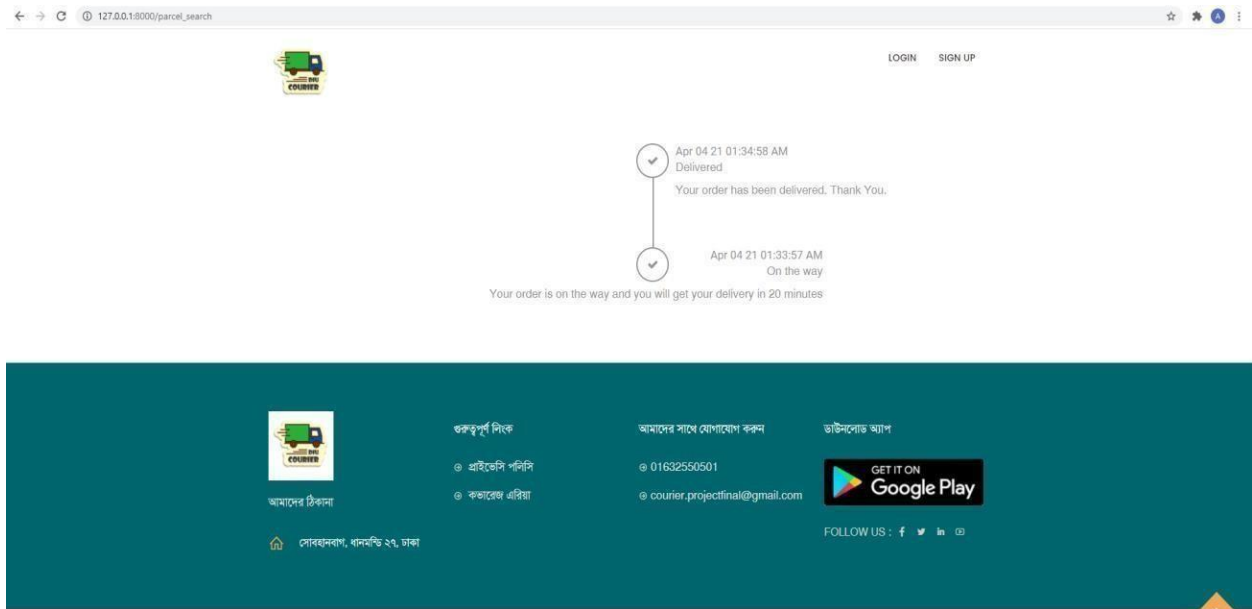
127.0.0.1:8000/parcel_search

DIU COURIER

LOGIN SIGN UP

Apr 04 21 01:34:58 AM
Delivered
Your order has been delivered. Thank You.

Apr 04 21 01:33:57 AM
On the way
Your order is on the way and you will get your delivery in 20 minutes

DIU COURIER

আমাদের ঠিকানা

সোবহানবাগ, ধানমন্ডি ২৭, ঢাকা

গুরুত্বপূর্ণ লিংক

প্রাইভেসি পলিসি

কভারেজ এরিয়া

আমাদের সাথে যোগাযোগ করুন

01632550501

courier.projectfinal@gmail.com

ডাউনলোড অ্যাপ

GET IT ON
Google Play

FOLLOW US :